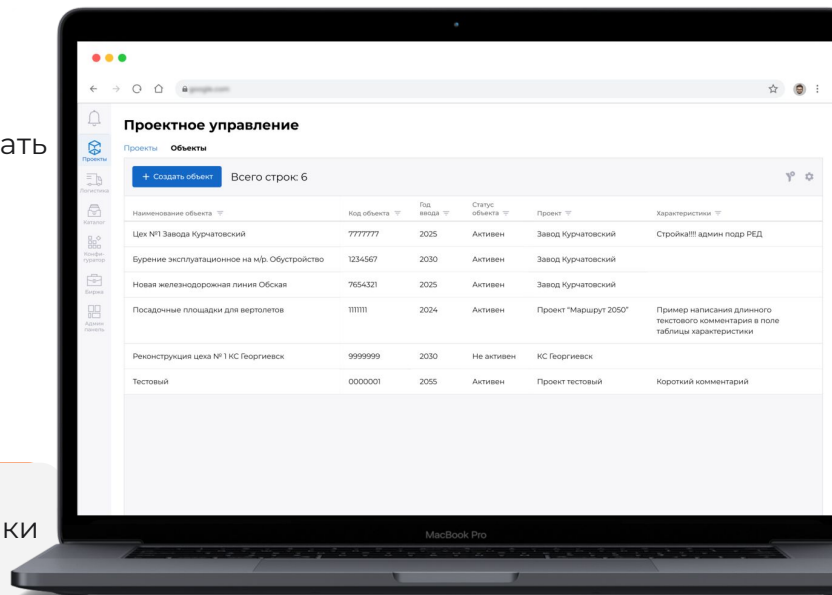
ать

ки

google.com

Проекты

Логистика

Каталог

Конфигуратор

Биржа

Админ панель

Проектное управление

Проекты Объекты

+ Создать объект Всего строк: 6

| Наименование объекта | Код объекта | Год ввода | Статус объекта | Проект | Характеристики |
|---|---|---|---|---|---|
| Цех №1 Завода Курчатовский | 7777777 | 2025 | Активен | Завод Курчатовский | Стройка!!!! админ подр РЕД |
| Бурение эксплуатационное на м/р. Обустройство | 1234567 | 2030 | Активен | Завод Курчатовский | |
| Новая железнодорожная линия Обская | 7654321 | 2025 | Активен | Завод Курчатовский | |
| Посадочные площадки для вертолетов | 1111111 | 2024 | Активен | Проект "Маршрут 2050" | Пример написания длинного текстового комментария в поле таблицы характеристики |
| Реконструкция цеха № 1 КС Георгиевск | 9999999 | 2030 | Не активен | КС Георгиевск | |
| Тестовый | 0000001 | 2055 | Активен | Проект тестовый | Короткий комментарий |

MacBook Pro